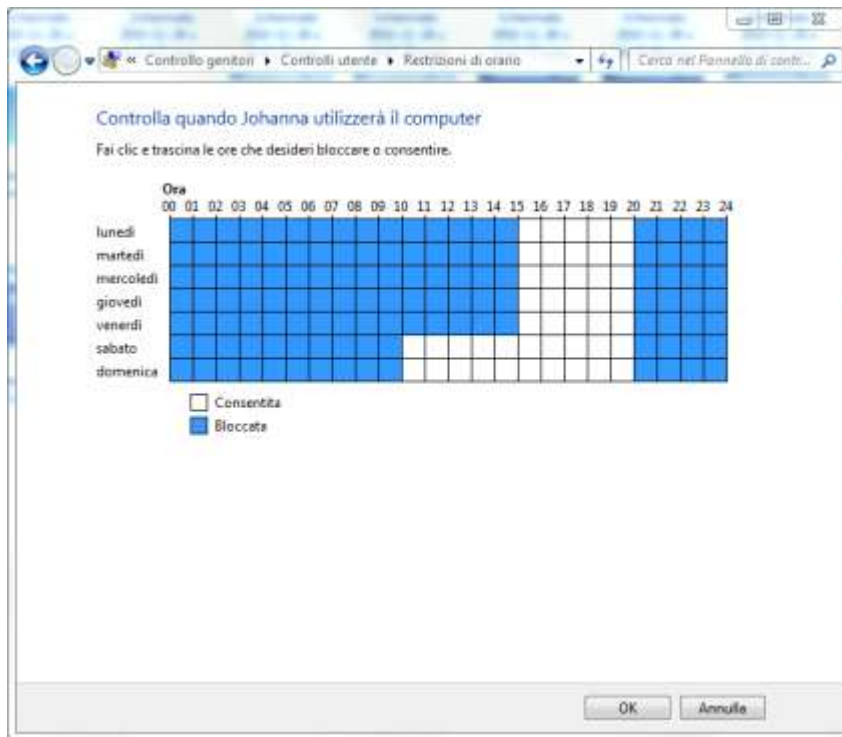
« Controllo genitori ▸ Controlli utente ▸ Restrizioni di orario

Cerca nel Pannello di contr...

Controlla quando Johanna utilizzerà il computer

Fai clic e trascina le ore che desideri bloccare o consentire.

Ora
00 01 02 03 04 05 06 07 08 09 10 11 12 13 14 15 16 17 18 19 20 21 22 23 24

lunedì
martedì
mercoledì
giovedì
venerdì
sabato
domenica

Consentita
Bloccata

OK
Annulla